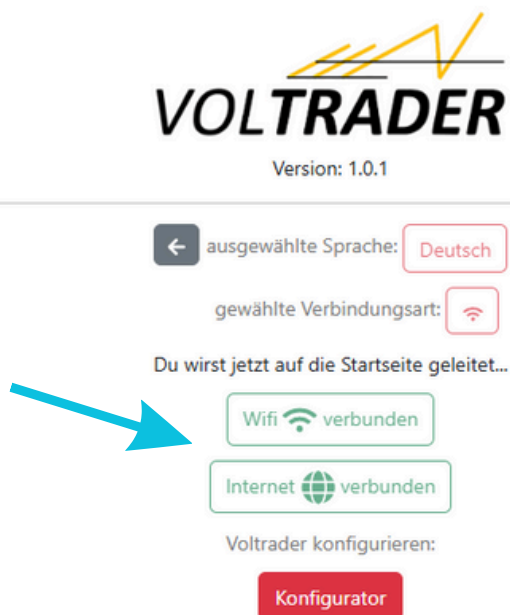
VOLTRADER

Version: 1.0.1

ausgewählte Sprache: Deutsch

gewählte Verbindungsart:

Du wirst jetzt auf die Startseite geleitet...

Wifi verbunden

Internet verbunden

Voltrader konfigurieren:

Konfigurator